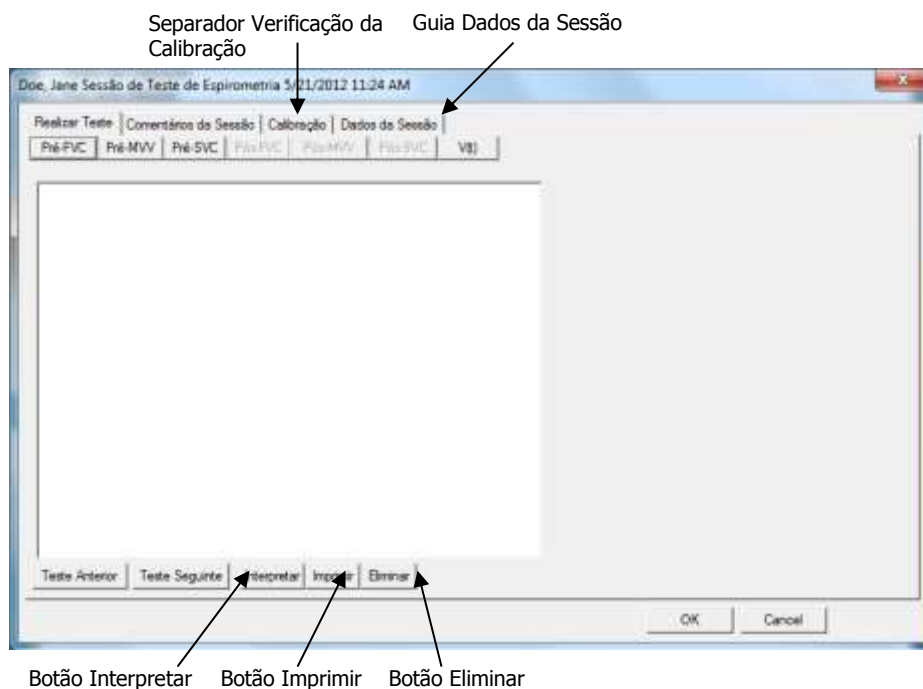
Separador Verificação da Calibração

Guia Dados da Sessão

Doe, Jane Sessão de Teste de Espirometria 5/21/2012 11:24 AM

Realizar Teste | Comentários da Sessão | Calibração | Dados da Sessão

Pré-FVC | Pré-MVV | Pré-SVC | Pós-FVC | Pós-MVV | Pós-SVC | V(t)

Teste Anterior | Teste Seguinte | Interpretar | Imprimir | Eliminar

OK | Cancel

Botão Interpretar Botão Imprimir Botão Eliminar